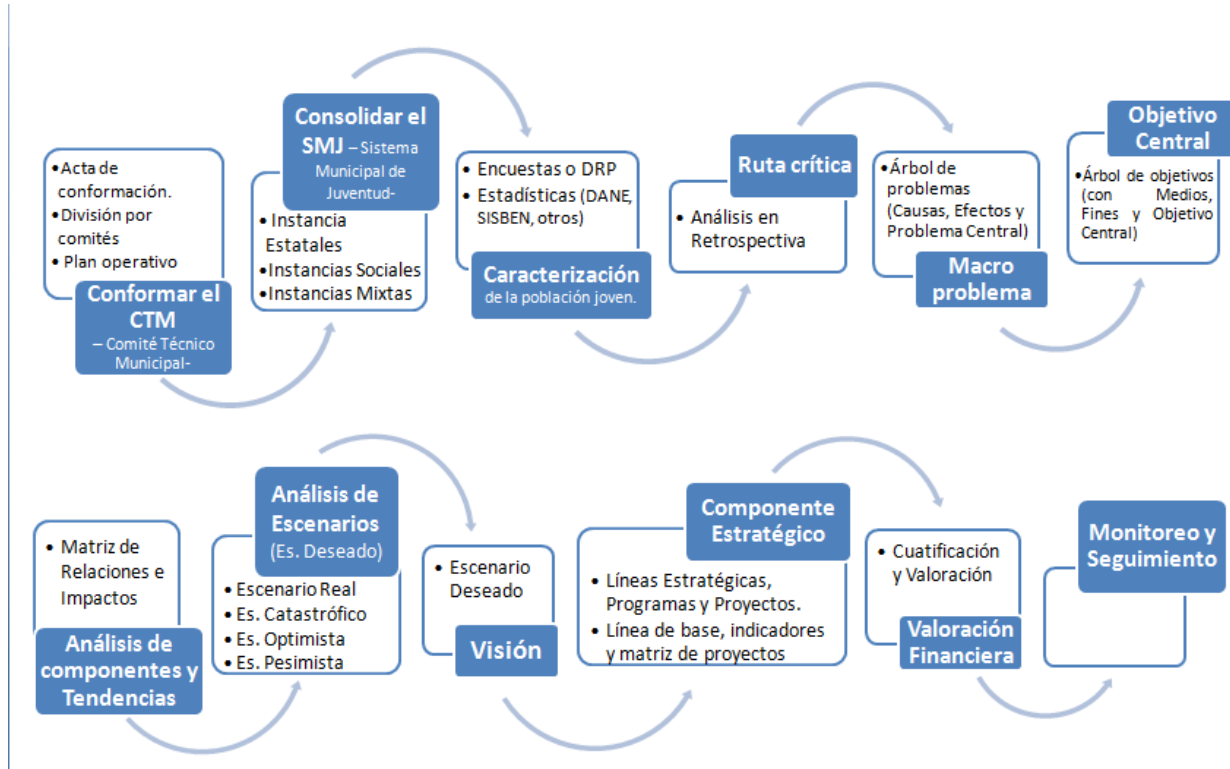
•Acta de conformación.
•División por comités
• Plan operativo

Conformar el CTM
– Comité Técnico Municipal-

Consolidar el SMJ – Sistema Municipal de Juventud-

• Instancia Estatales
•Instancias Sociales
•Instancias Mixtas

• Encuestas o DRP
• Estadísticas (DANE, SISBEN, otros)

Caracterización de la población joven.

Ruta crítica

• Análisis en Retrospectiva

•Árbol de problemas (Causas, Efectos y Problema Central)

Macro problema

Objetivo Central

•Árbol de objetivos (con Medios, Fines y Objetivo Central)

• Matriz de Relaciones e Impactos

Análisis de componentes y Tendencias

Análisis de Escenarios
(Es. Deseado)

•Escenario Real
• Es. Catastrófico
• Es. Optimista
• Es. Pesimista

• Escenario Deseado

Visión

Componente Estratégico

• Líneas Estratégicas, Programas y Proyectos.
• Línea de base, indicadores y matriz de proyectos

• Cuatificación y Valoración

Valoración Financiera

Monitoreo y Seguimiento